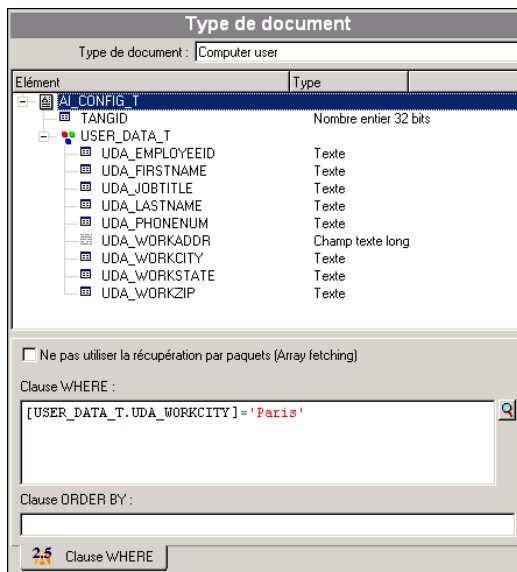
Type de document

Type de document : Computer user

| Elément | Type |
|---|---|
| AI_CONFIG_T | |
| TANGID | Nombre entier 32 bits |
| USER_DATA_T | |
| UDA_EMPLOYEEID | Texte |
| UDA_FIRSTNAME | Texte |
| UDA_JOBTITLE | Texte |
| UDA_LASTNAME | Texte |
| UDA_PHONENUM | Texte |
| UDA_WORKADDR | Champ texte long |
| UDA_WORKCITY | Texte |
| UDA_WORKSTATE | Texte |
| UDA_WORKZIP | Texte |

Ne pas utiliser la récupération par paquets (Array fetching)

Clause WHERE :

[USER_DATA_T.UDA_WORKCITY]='Paris'

Clause ORDER BY :

2.5 Clause WHERE